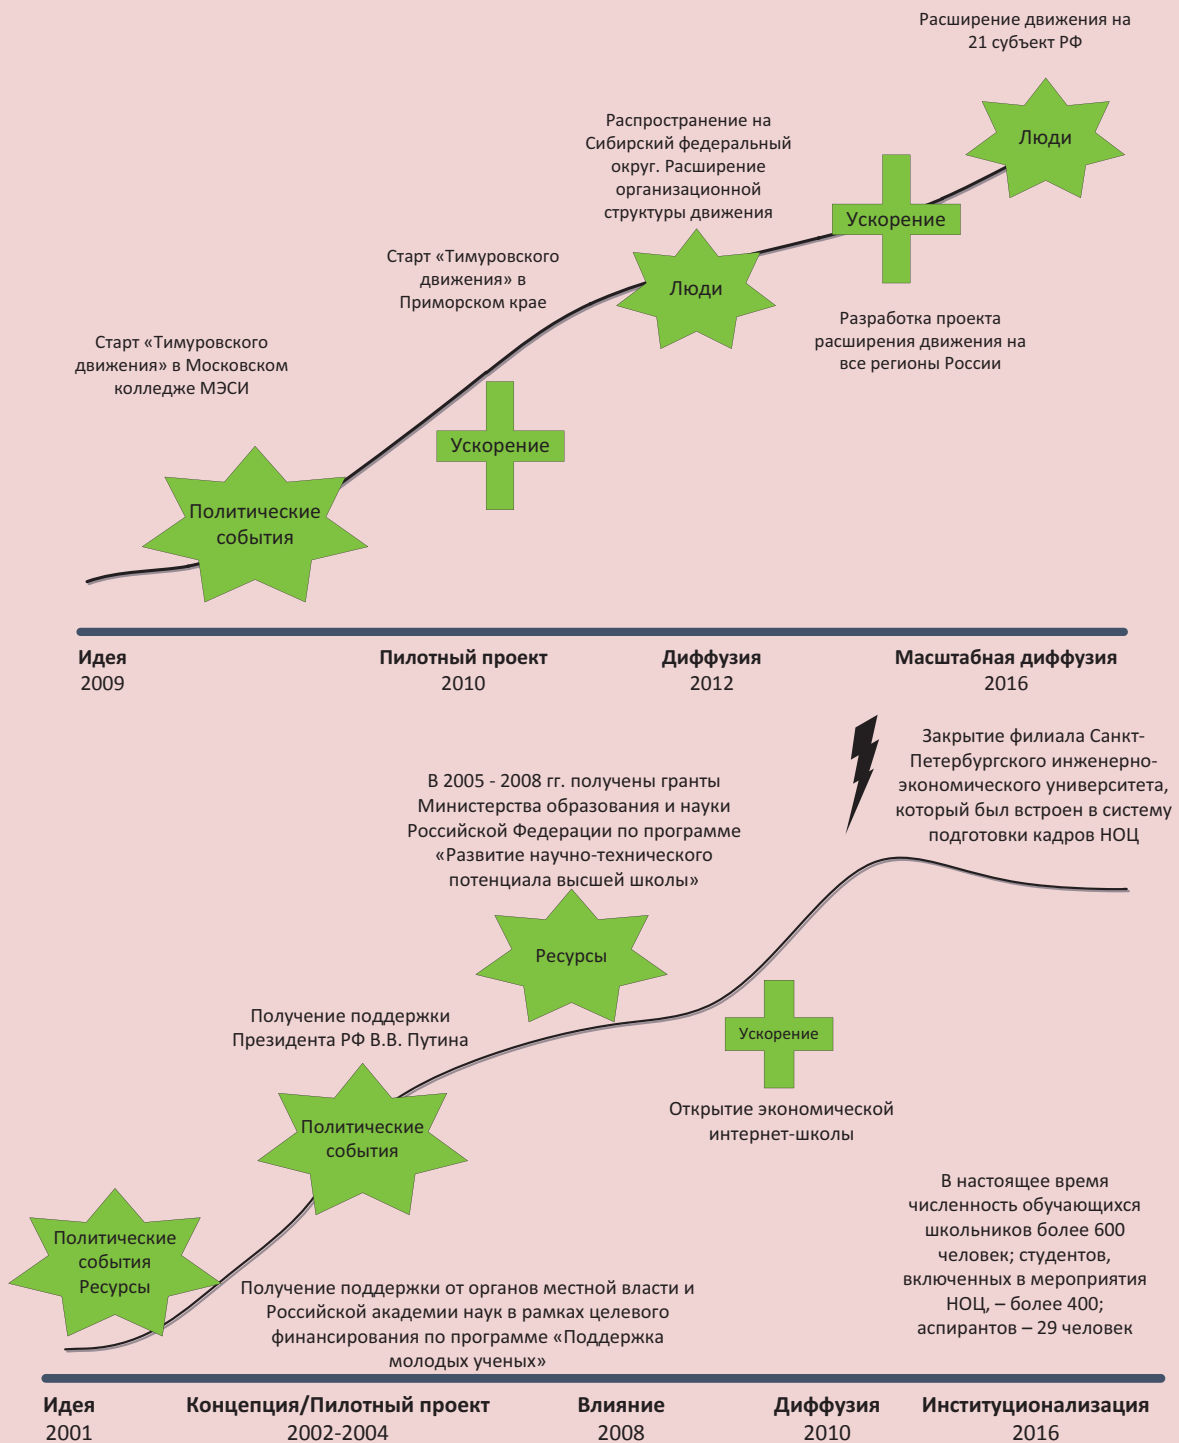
Расширение движения на 21 субъект РФ

Люди

Распространение на Сибирский федеральный округ. Расширение организационной структуры движения

Ускорение

Старт «Тимуровского движения» в Приморском крае

Люди

Разработка проекта расширения движения на все регионы России

Старт «Тимуровского движения» в Московском колледже МЭСИ

Ускорение

Политические события

Идея
2009

Пилотный проект
2010

Диффузия
2012

Масштабная диффузия
2016

Закрытие филиала Санкт-Петербургского инженерно-экономического университета, который был встроен в систему подготовки кадров НОЦ

В 2005 - 2008 гг. получены гранты Министерства образования и науки Российской Федерации по программе «Развитие научно-технического потенциала высшей школы»

Ресурсы

Получение поддержки Президента РФ В.В. Путина

Ускорение

Политические события

Открытие экономической интернет-школы

В настоящее время численность обучающихся школьников более 600 человек; студентов, включенных в мероприятия НОЦ, – более 400; аспирантов – 29 человек

Политические события Ресурсы

Получение поддержки от органов местной власти и Российской академии наук в рамках целевого финансирования по программе «Поддержка молодых ученых»

Идея
2001

Концепция/Пилотный проект
2002-2004

Влияние
2008

Диффузия
2010

Институционализация
2016